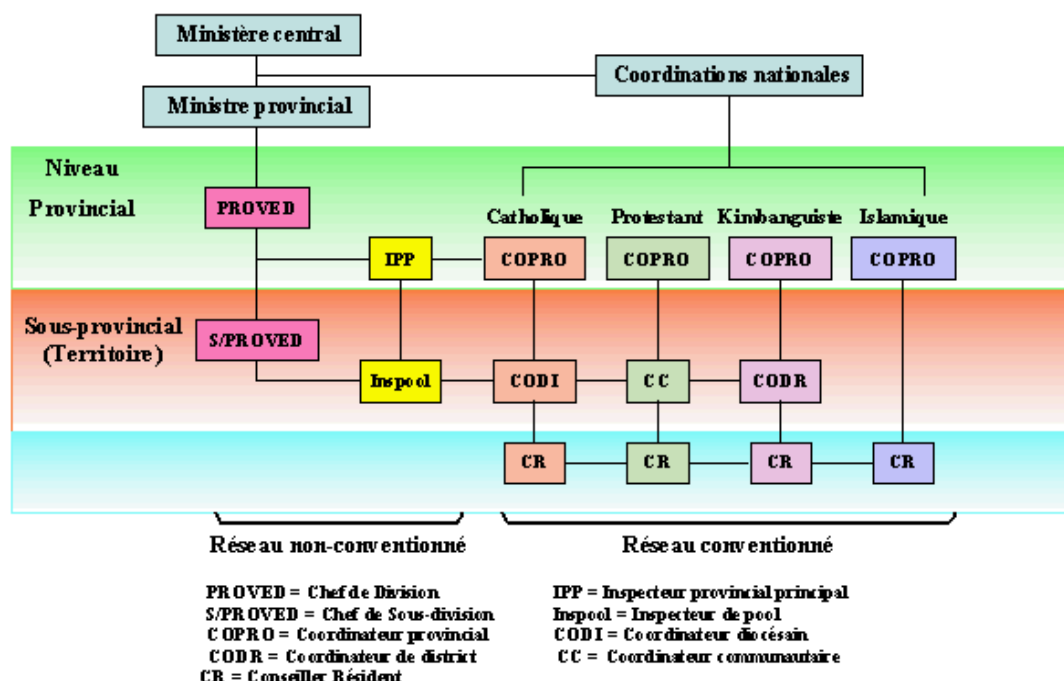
Ministère central

Coordinations nationales

Ministre provincial

Niveau Provincial

PROVED

Catholique

Protestant

Kimbanguiste

Islamique

IPP

COPRO

COPRO

COPRO

COPRO

Sous-provincial (Territoire)

S/PROVED

Inspool

CODI

CC

CODR

CR

CR

CR

CR

Réseau non-conventionné

Réseau conventionné

PROVED = Chef de Division
S/PROVED = Chef de Sous-division
COPRO = Coordinateur provincial
CODR = Coordinateur de district
CR = Conseiller Résident

IPP = Inspecteur provincial principal
Inspool = Inspecteur de pool
CODI = Coordinateur diocésain
CC = Coordinateur communautaire